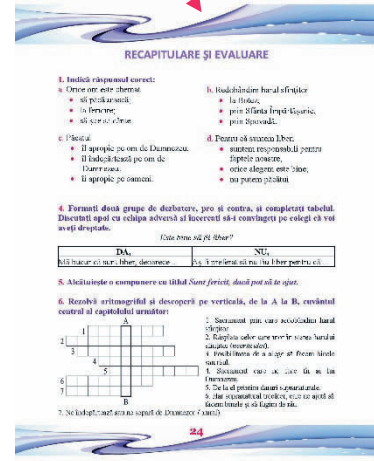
RECAPITULARE ȘI EVALUARE

1. Indică răspunsul corect:

a. Omul este chemat
• să păcătuiască.
• la fericire;
• să se sinucidă.

b. Redobândim harul sfințitor
• la Botez;
• prin Sfânta Împărtășanie;
• prin Spovedă.

c. Păcatul
• îl apropie pe om de Dumnezeu.
• îl îndepărtează pe om de Dumnezeu.
• îl apropie pe oameni.

d. Pentru că suntem liberi
• suntem responsabili pentru faptele noastre;
• orice alegem este bine;
• nu putem păcătui.

4. Formați două grupe de dezbatere, pro și contra, și completați tabelul. Discutați apoi cu echipa adversă și încercați să-i convingeți pe colegi că voi aveți dreptate.

Este bine să fii liber?

| DA, | NU, |
|---|---|
| Mă bucur că sunt liber, deoarece | Aș fi preferat să nu fiu liber pentru că |

5. Alcătuiește o compunere cu titlul Sunt fericit, dacă pot să te ajut.

6. Rezolvă aritmogriful și descoperă pe verticală, de la A la B, cuvântul central al capitolului următor:

A
B
1
2
3
4
5
6
7

1. Sacramentul prin care redobândim harul sfințitor.
2. Rugăciunea celor care trec în starea harului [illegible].
3. Posibilitatea de a alege să facem binele sau răul.
4. Sacramentul care ne face fii ai lui Dumnezeu.
5. Se face prin darurile suprafirești.
6. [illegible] care ne ajută să facem binele și să fugim de rău.
7. Ne îndepărtează sau ne separă de Dumnezeu Păcatul.

24